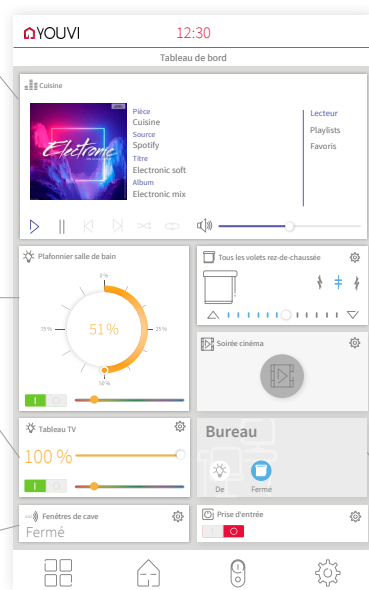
YOUVI 12:30

Tableau de bord

Cuisine

Electronic

Pièce
Cuisine
Source
Spotify
Titre
Electronic soft
Album
Electronic mix

Lecteur
Playlists
Favoris

Plafonnier salle de bain

0 %
75 %
51 %
25 %
50 %

Tous les volets rez-de-chaussée

Soirée cinéma

Tableau TV

100 %

Bureau

De
Fermé

Fenêtres de cave

Fermé

Prise d'entrée